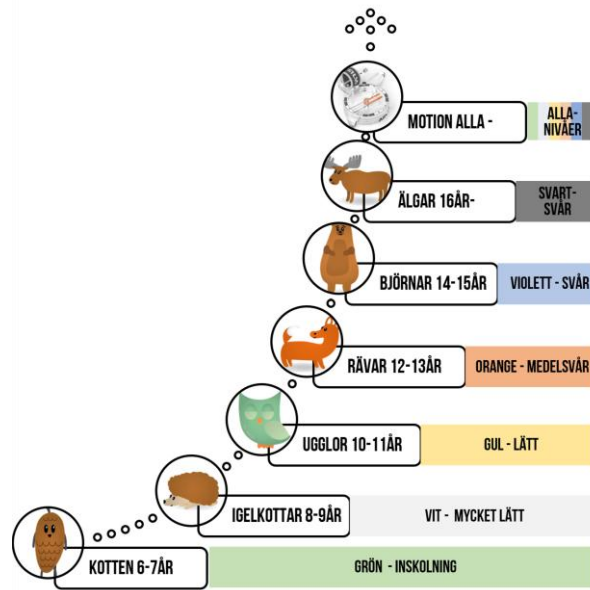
MOTION ALLA -

ALLA-
NIVÅER

ÄLGAR 16ÅR-

SVART-
SVÅR

BJÖRNAR 14-15ÅR

VIOLETT - SVÅR

RÄVAR 12-13ÅR

ORANGE - MEDELSVÅR

UGGLOR 10-11ÅR

GUL - LÄTT

IGELKOTTAR 8-9ÅR

VIT - MYCKET LÄTT

KOTTEN 6-7ÅR

GRÖN - INSKOLNING